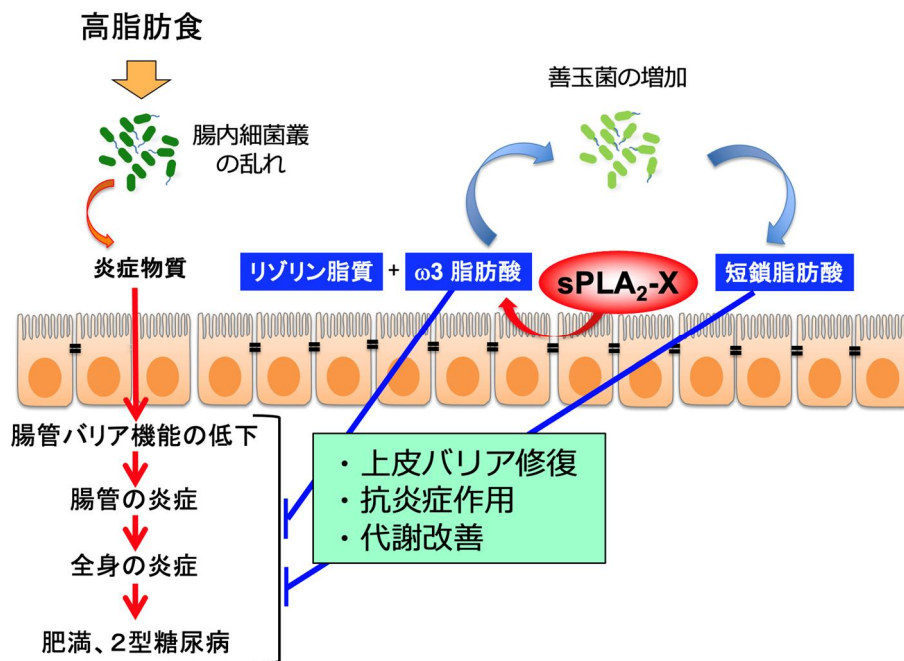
高脂肪食

腸内細菌叢の乱れ

炎症物質

善玉菌の増加

リゾリン脂質 + ω3 脂肪酸

sPLA$_2$-X

短鎖脂肪酸

腸管バリア機能の低下

腸管の炎症

全身の炎症

肥満、2型糖尿病

・上皮バリア修復
・抗炎症作用
・代謝改善